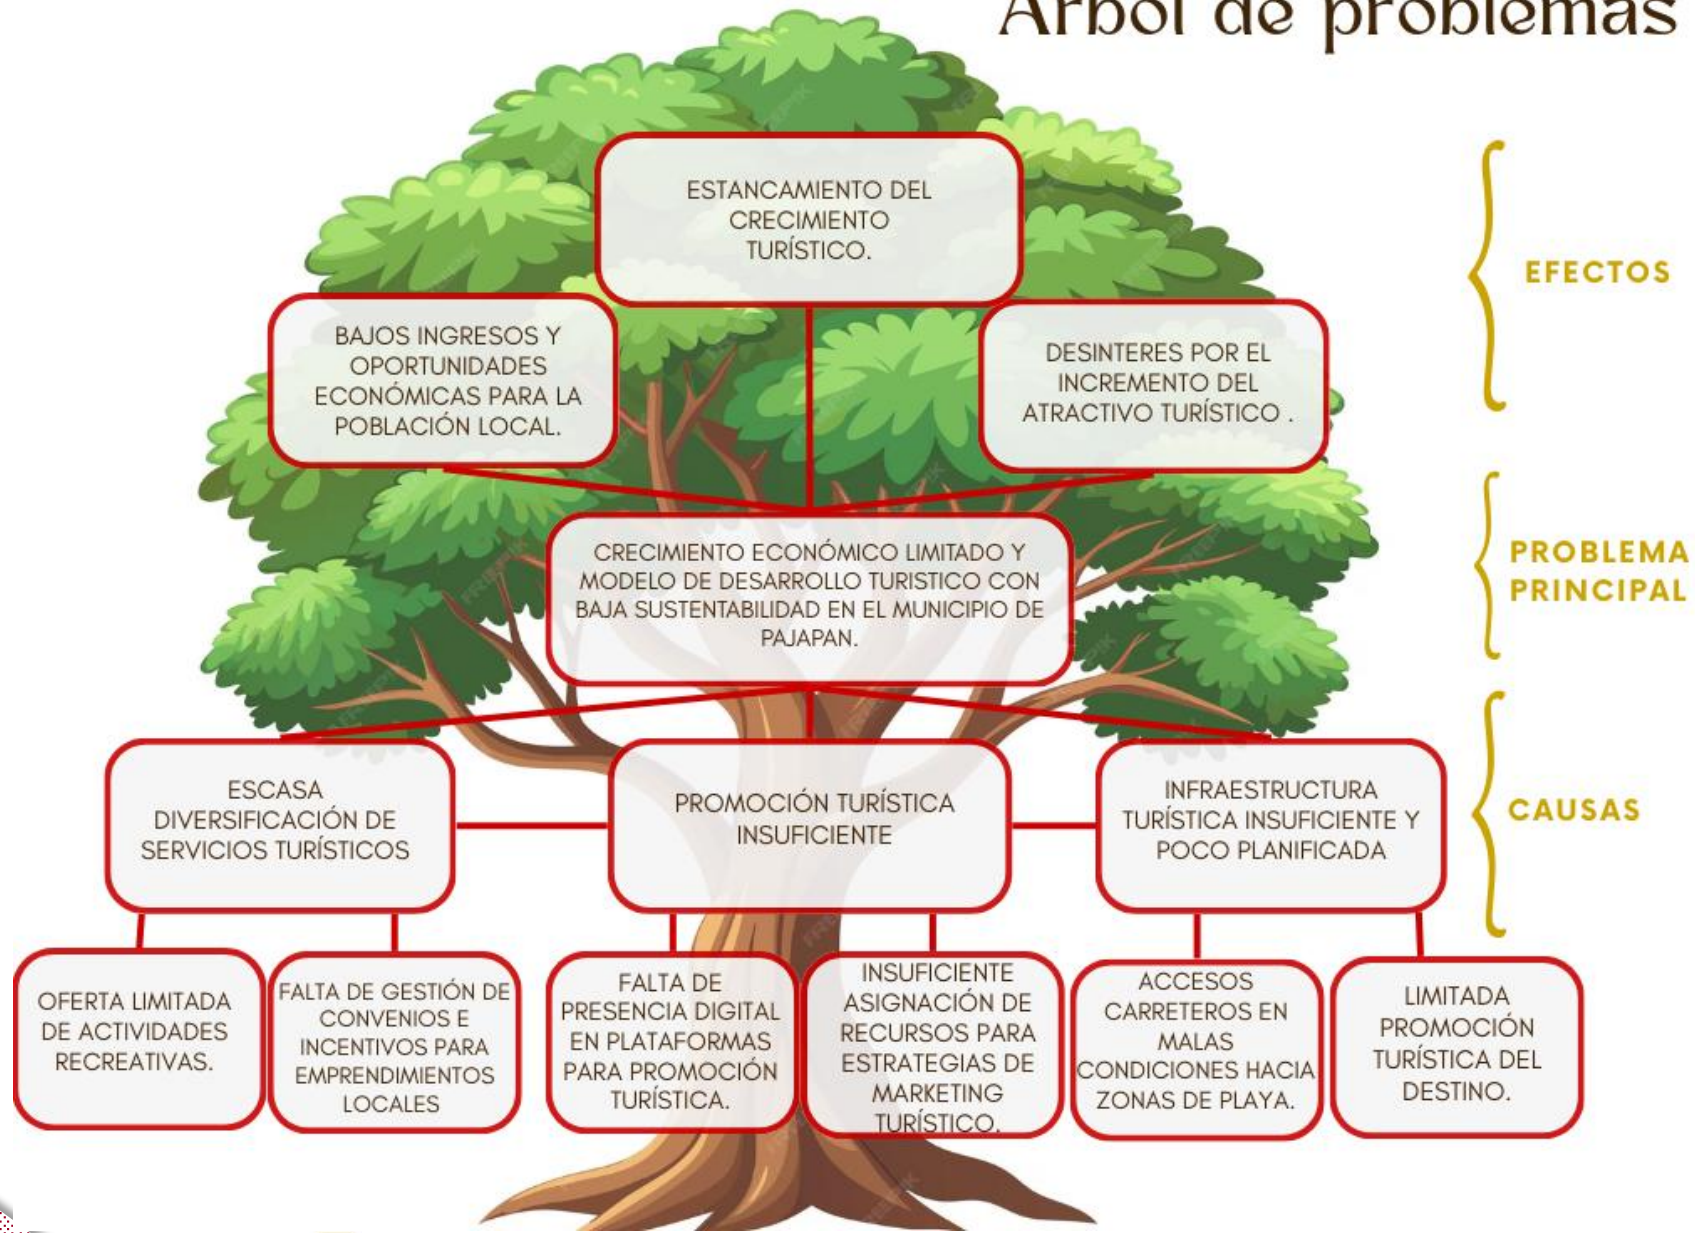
Árbol de problemas

ESTANCAMIENTO DEL CRECIMIENTO TURÍSTICO.

BAJOS INGRESOS Y OPORTUNIDADES ECONÓMICAS PARA LA POBLACIÓN LOCAL.

DESINTERES POR EL INCREMENTO DEL ATRACTIVO TURÍSTICO .

EFECTOS

CRECIMIENTO ECONÓMICO LIMITADO Y MODELO DE DESARROLLO TURISTICO CON BAJA SUSTENTABILIDAD EN EL MUNICIPIO DE PAJAPAN.

PROBLEMA PRINCIPAL

ESCASA DIVERSIFICACIÓN DE SERVICIOS TURÍSTICOS

PROMOCIÓN TURÍSTICA INSUFICIENTE

INFRAESTRUCTURA TURÍSTICA INSUFICIENTE Y POCO PLANIFICADA

CAUSAS

OFERTA LIMITADA DE ACTIVIDADES RECREATIVAS.

FALTA DE GESTIÓN DE CONVENIOS E INCENTIVOS PARA EMPRENDIMIENTOS LOCALES

FALTA DE PRESENCIA DIGITAL EN PLATAFORMAS PARA PROMOCIÓN TURÍSTICA.

INSUFICIENTE ASIGNACIÓN DE RECURSOS PARA ESTRATEGIAS DE MARKETING TURÍSTICO.

ACCESOS CARRETEROS EN MALAS CONDICIONES HACIA ZONAS DE PLAYA.

LIMITADA PROMOCIÓN TURÍSTICA DEL DESTINO.